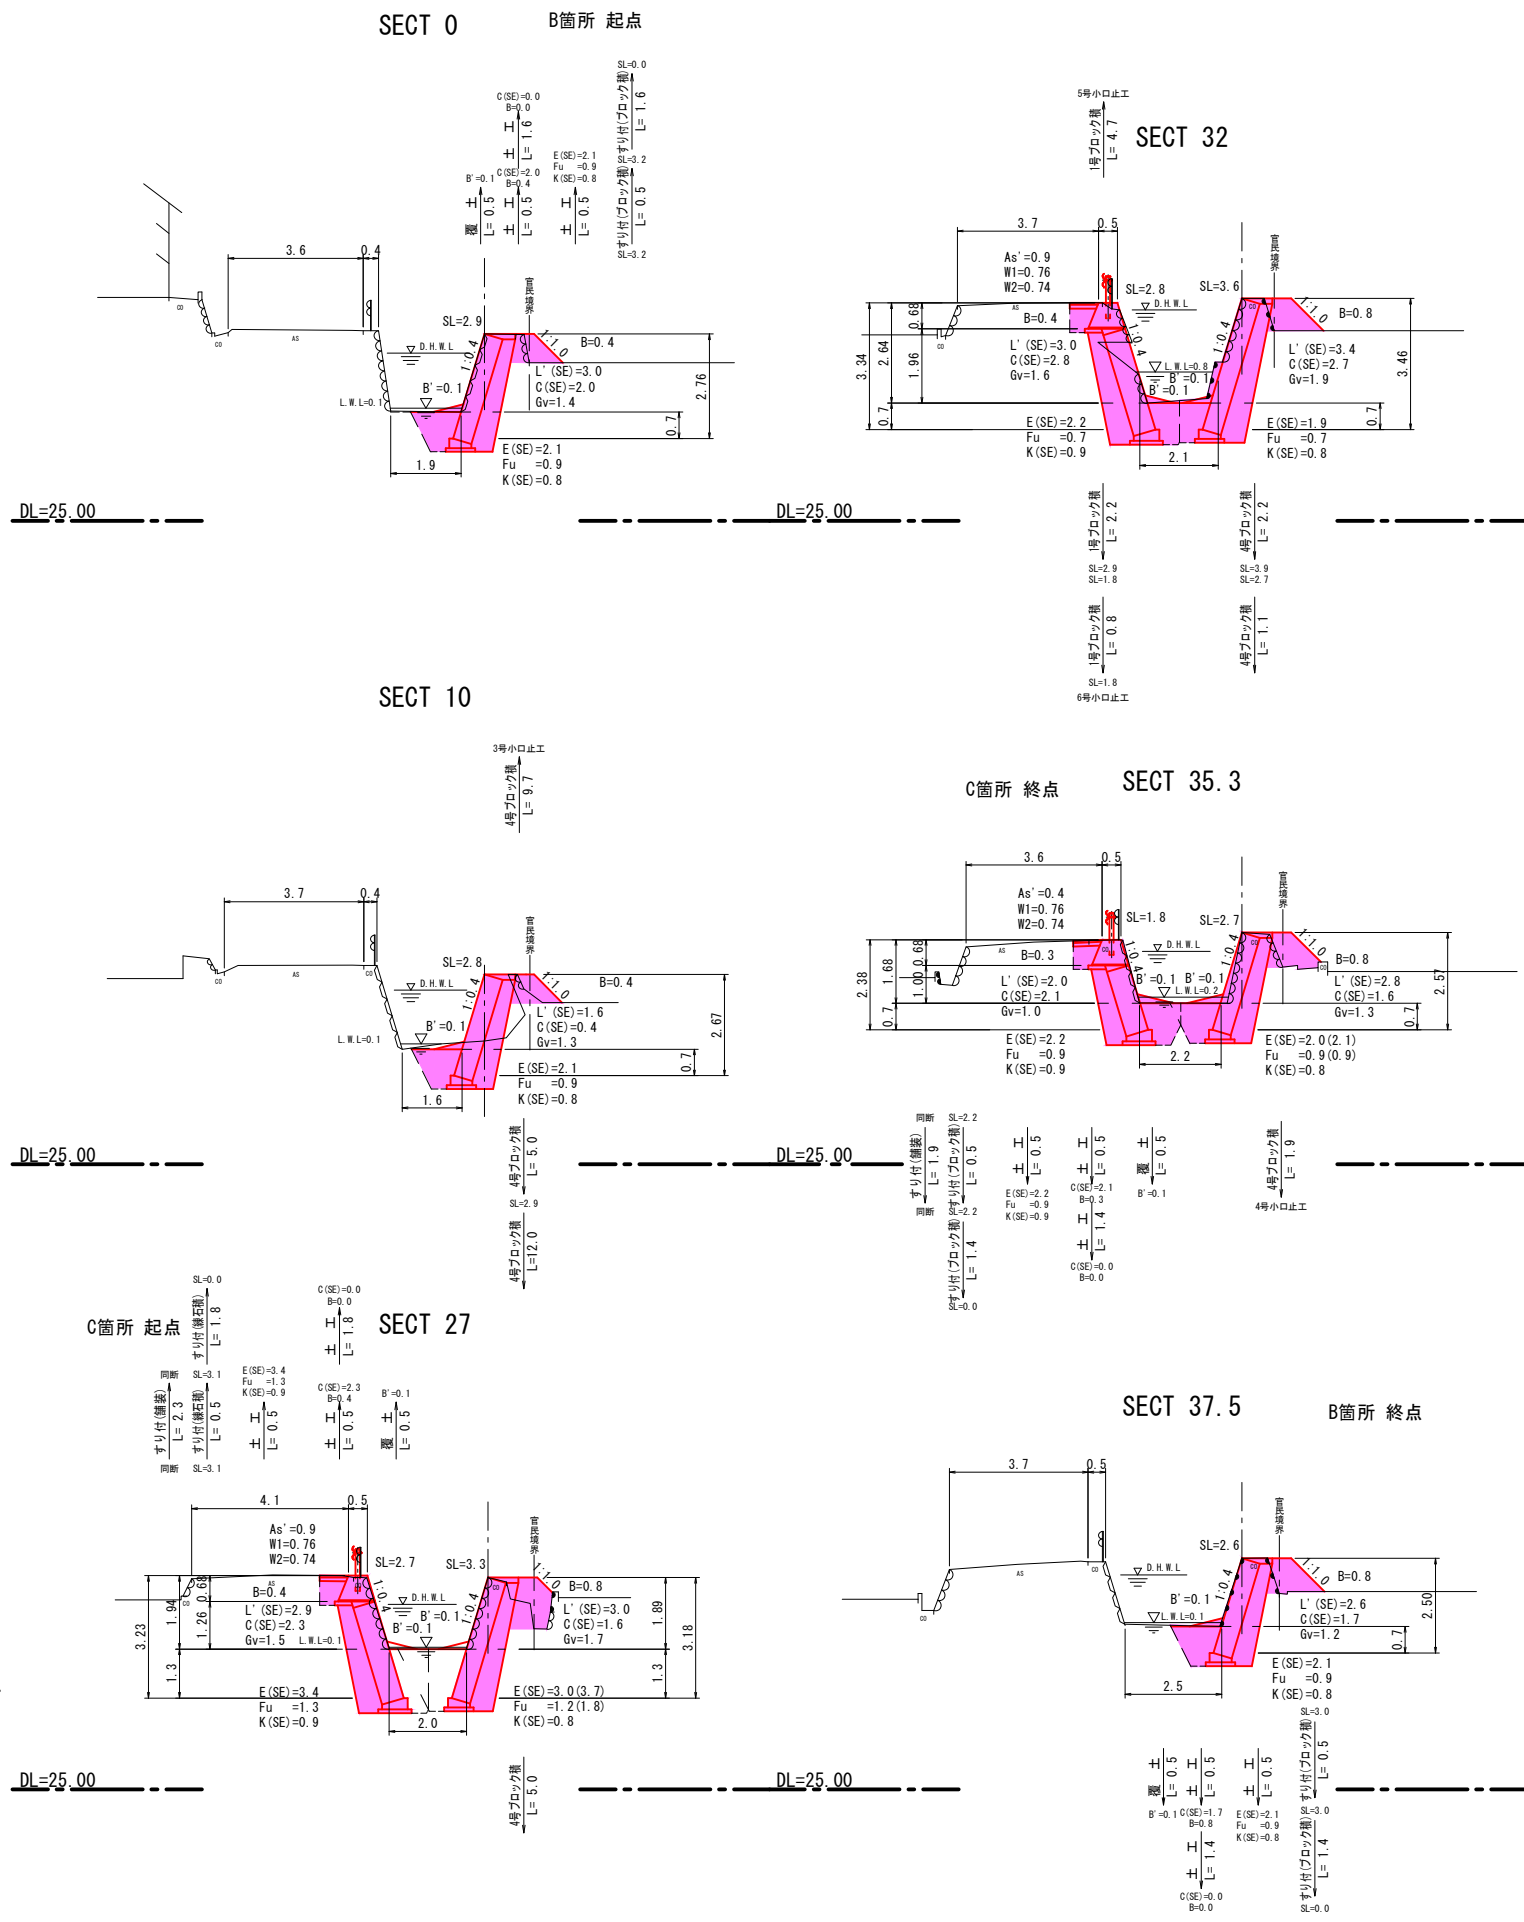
SECT 0　B箇所 起点

SL=0.0
すり付(ブロック積) L=1.6
SL=3.2
すり付(ブロック積) L=0.5
SL=3.2

C(SE)=0.0
B=0.0
L=1.6
C(SE)=2.0
B=0.4
L=0.5
B'=0.1
覆 L=0.5
E(SE)=2.1
Fu =0.9
K(SE)=0.8
L=0.5

3.6　0.4
SL=2.9
D.H.W.L
1:0.4
1:1.0
B=0.4
B'=0.1
L.W.L=0.1
L'(SE)=3.0
C(SE)=2.0
Gv=1.4
2.76
0.7
E(SE)=2.1
Fu =0.9
K(SE)=0.8
1.9

DL=25.00

5号小口止工
1号ブロック積 L=4.7
SECT 32

3.7　0.5
As'=0.9
W1=0.76
W2=0.74
SL=2.8
SL=3.6
D.H.W.L
B=0.4
B=0.8
0.68
1:0.4
1:0.4
1:1.0
L'(SE)=3.0
C(SE)=2.8
Gv=1.6
L'(SE)=3.4
C(SE)=2.7
Gv=1.9
3.34　2.64　1.96
L.W.L=0.8
B'=0.1
B'=0.1
3.46
0.7
E(SE)=2.2
Fu =0.7
K(SE)=0.9
E(SE)=1.9
Fu =0.7
K(SE)=0.8
0.7
2.1

DL=25.00

1号ブロック積 L=2.2
SL=2.9
SL=1.8
1号ブロック積 L=0.8
SL=1.8
6号小口止工
4号ブロック積 L=2.2
SL=3.9
SL=2.7
4号ブロック積 L=1.1

SECT 10

3号小口止工
4号ブロック積 L=9.7

3.7　0.4
SL=2.8
D.H.W.L
1:0.4
1:1.0
B=0.4
B'=0.1
L.W.L=0.1
L'(SE)=1.6
C(SE)=0.4
Gv=1.3
2.67
0.7
E(SE)=2.1
Fu =0.9
K(SE)=0.8
1.6

DL=25.00

4号ブロック積 L=5.0
SL=2.9
4号ブロック積 L=12.0

C箇所 終点　SECT 35.3

3.6　0.5
As'=0.4
W1=0.76
W2=0.74
SL=1.8
SL=2.7
D.H.W.L
B=0.3
B=0.8
1:0.4
1:0.4
1:1.0
B'=0.1　B'=0.1
L.W.L=0.2
2.38　1.68　1.00　0.68
L'(SE)=2.0
C(SE)=2.1
Gv=1.0
L'(SE)=2.8
C(SE)=1.6
Gv=1.3
2.57
0.7
0.7
E(SE)=2.2
Fu =0.9
K(SE)=0.9
E(SE)=2.0(2.1)
Fu =0.9(0.9)
K(SE)=0.8
2.2

DL=25.00

同断
すり付(舗装) L=1.9
同断
SL=2.2
すり付(ブロック積) L=0.5
SL=2.2
すり付(ブロック積) L=1.4
SL=0.0
L=0.5
E(SE)=2.2
Fu =0.9
K(SE)=0.9
L=0.5
C(SE)=2.1
B=0.3
L=1.4
C(SE)=0.0
B=0.0
覆 L=0.5
B'=0.1
4号ブロック積 L=1.9
4号小口止工

SL=0.0
すり付(練石積) L=1.8
C箇所 起点
同断
SL=3.1
すり付(舗装) L=2.3
すり付(練石積) L=0.5
同断
SL=3.1
E(SE)=3.4
Fu =1.3
K(SE)=0.9
L=0.5
C(SE)=0.0
B=0.0
L=1.8
C(SE)=2.3
B=0.4
L=0.5
B'=0.1
覆 L=0.5
SECT 27

4.1　0.5
As'=0.9
W1=0.76
W2=0.74
SL=2.7
SL=3.3
B=0.4
B=0.8
D.H.W.L
1:0.4
1:0.4
1:1.0
L'(SE)=2.9
C(SE)=2.3
Gv=1.5
L.W.L=0.1
B'=0.1
B'=0.1
L'(SE)=3.0
C(SE)=1.6
Gv=1.7
3.23　1.94　1.26　0.68
1.3
1.89
3.18
1.3
E(SE)=3.4
Fu =1.3
K(SE)=0.9
E(SE)=3.0(3.7)
Fu =1.2(1.8)
K(SE)=0.8
2.0

DL=25.00

4号ブロック積 L=5.0

SECT 37.5　B箇所 終点

3.7　0.5
SL=2.6
D.H.W.L
1:0.4
1:1.0
B=0.8
B'=0.1
L.W.L=0.1
L'(SE)=2.6
C(SE)=1.7
Gv=1.2
2.50
0.7
E(SE)=2.1
Fu =0.9
K(SE)=0.8
2.5

DL=25.00

覆 L=0.5
B'=0.1
L=0.5
C(SE)=1.7
B=0.8
L=1.4
C(SE)=0.0
B=0.0
L=0.5
E(SE)=2.1
Fu =0.9
K(SE)=0.8
SL=3.0
すり付(ブロック積) L=0.5
SL=3.0
すり付(ブロック積) L=1.4
SL=0.0